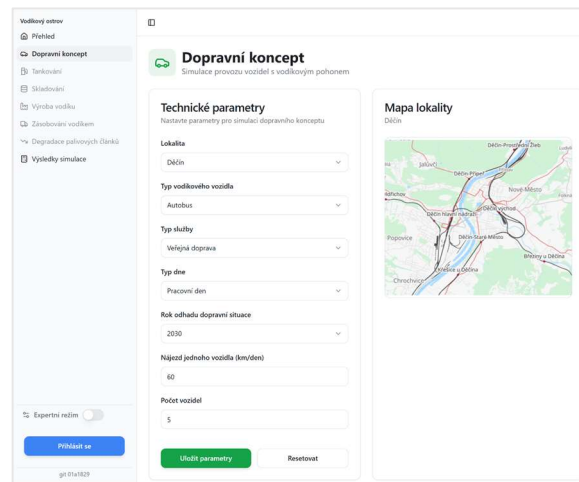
Vodíkový ostrov
Přehled
Dopravní koncept
Tankování
Skladování
Výroba vodíku
Zásobování vodíkem
Degradace palivových článků
Výsledky simulace

Expertní režim
Přihlásit se
git 01a1829

Dopravní koncept
Simulace provozu vozidel s vodíkovým pohonem

Technické parametry
Nastavte parametry pro simulaci dopravního konceptu

Lokalita
Děčín

Typ vodíkového vozidla
Autobus

Typ služby
Veřejná doprava

Typ dne
Pracovní den

Rok odhadu dopravní situace
2030

Nájezd jednoho vozidla (km/den)
60

Počet vozidel
5

Uložit parametry
Resetovat

Mapa lokality
Děčín

Děčín-Prostřední Žleb
Jalůvčí
Děčín-Přípeř
Nové Město
Podmokly
Děčín hlavní nádraží
Děčín východ
Popovice
Děčín-Staré Město
Březiny u Děčína
Křešice u Děčína
Chrochvice